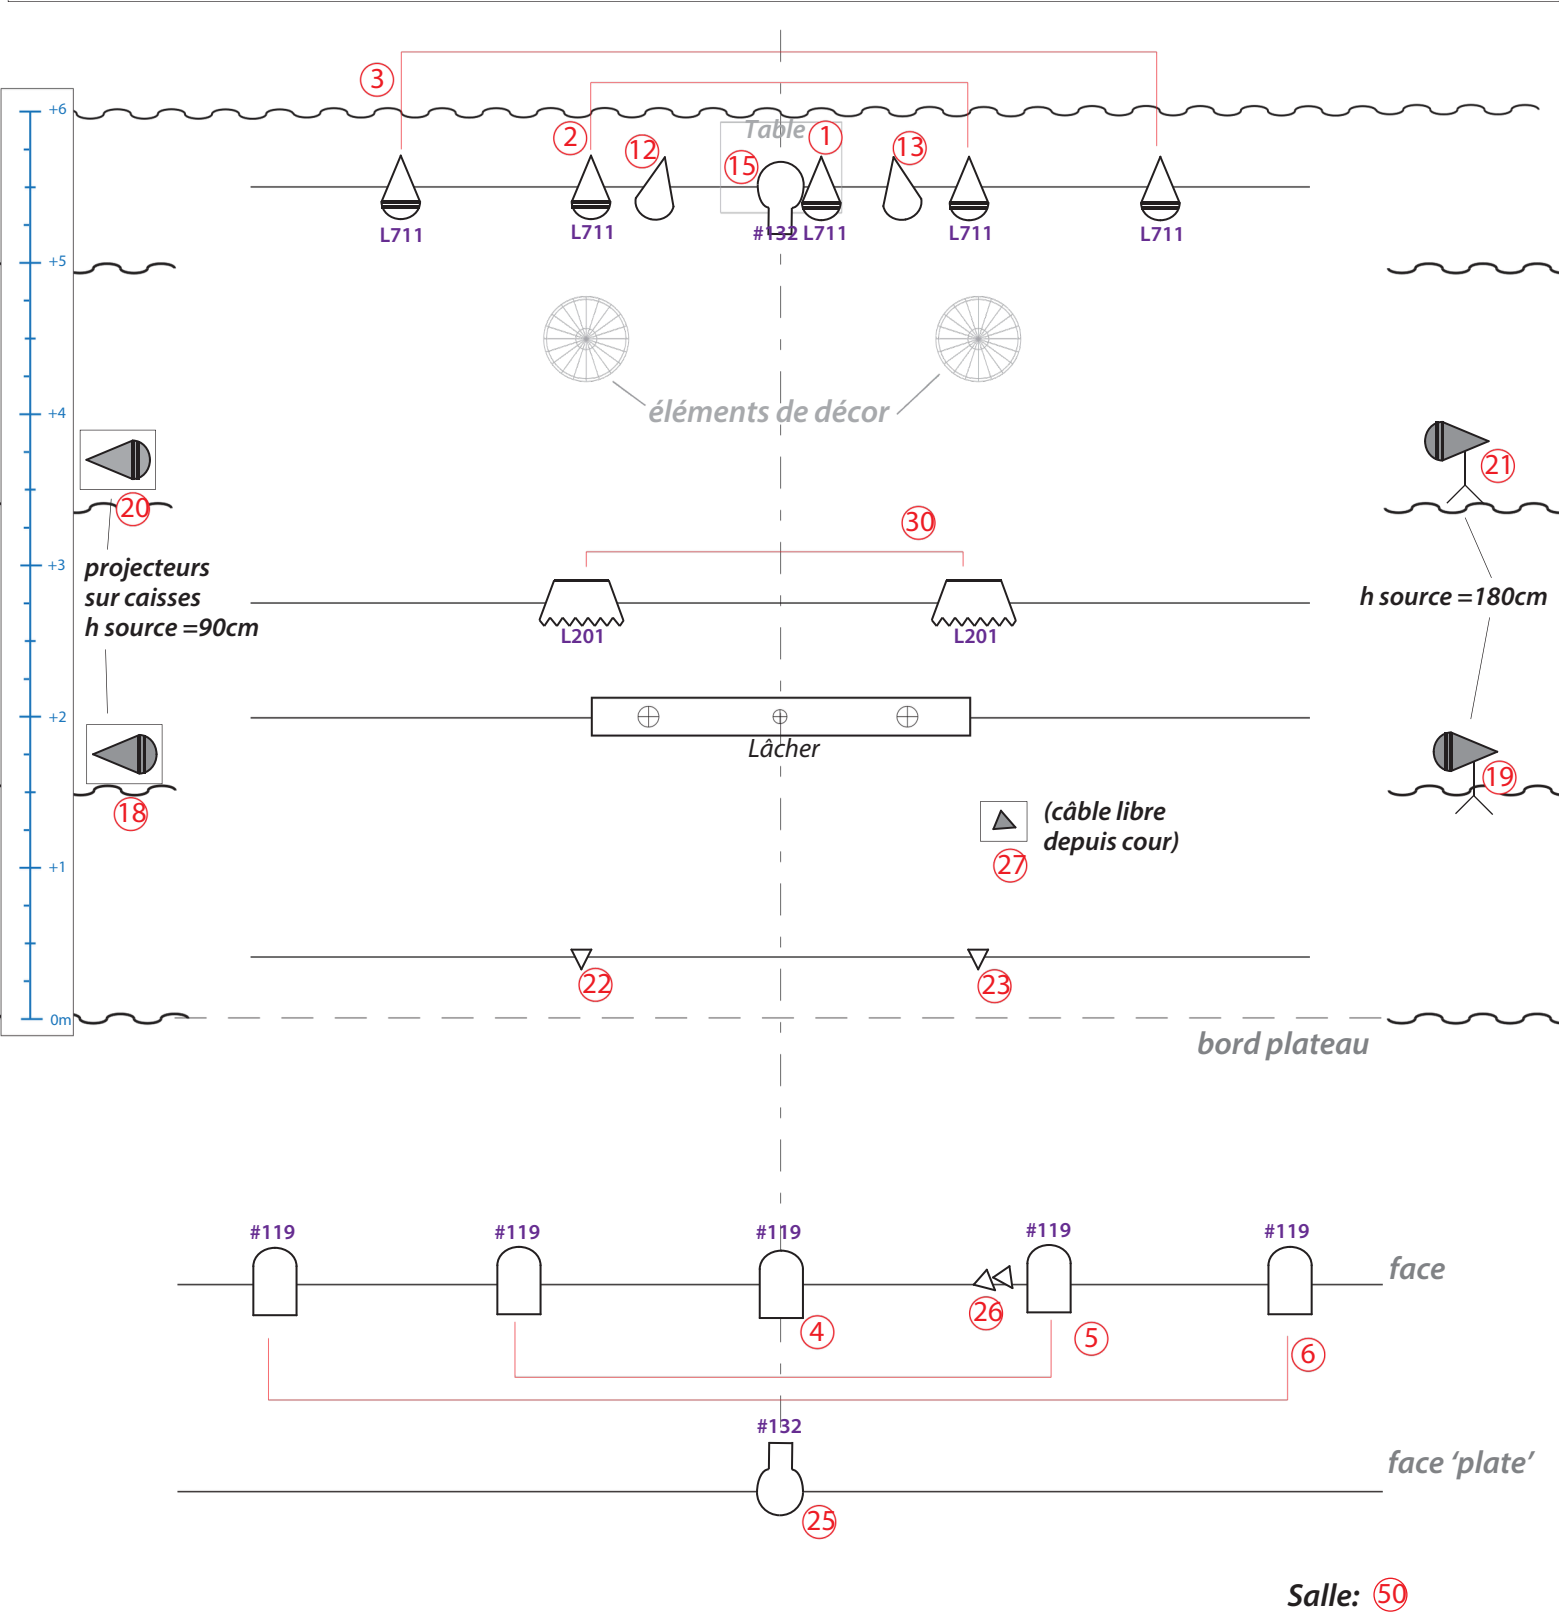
+6
+5
+4
+3
+2
+1
0m

3
2
12
Table
1
15
13
L711
L711
#132 L711
L711
L711

éléments de décor

20
21
projecteurs sur caisses h source =90cm
h source =180cm

30
L201
L201

Lâcher

18
19

(câble libre depuis cour)
27

22
23

bord plateau

#119
#119
#119
#119
#119
face
4
26
5
6

#132
face 'plate'
25

Salle: 50